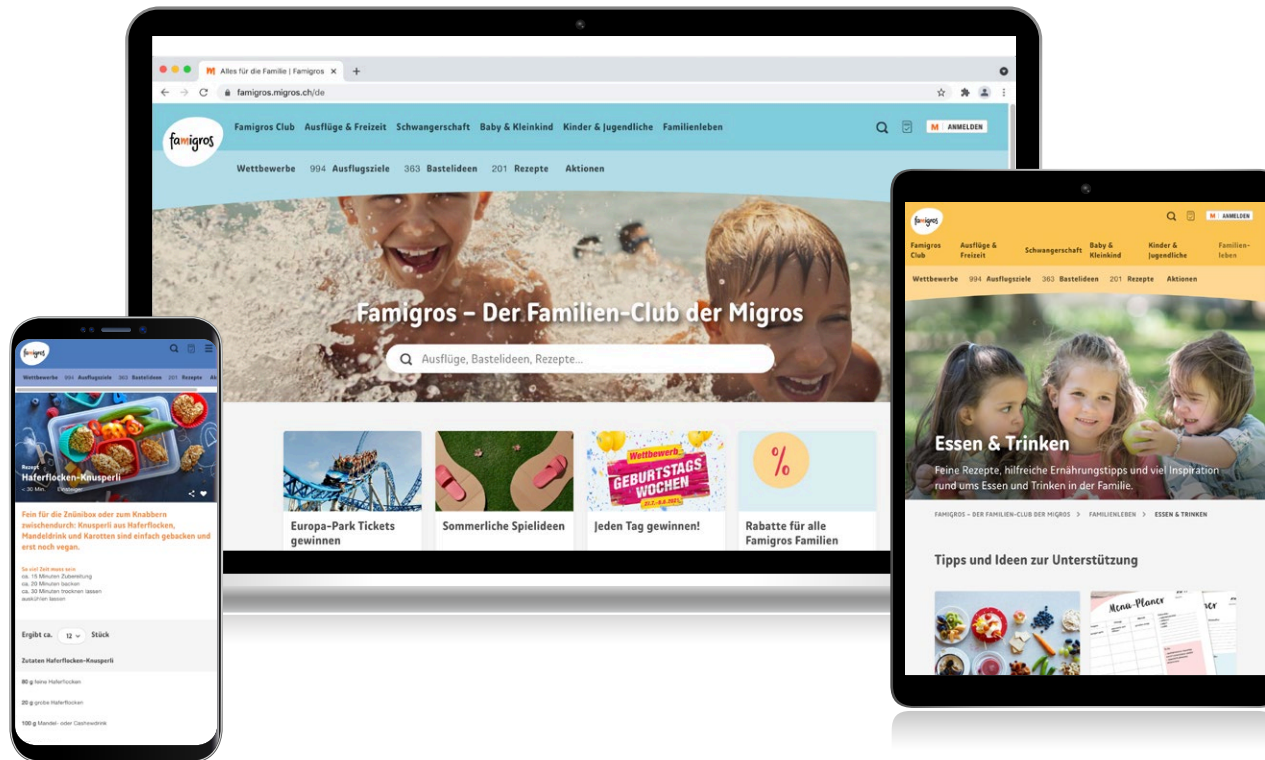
Alles für die Familie | Famigros ×
famigros.migros.ch/de

famigros

Famigros Club Ausflüge & Freizeit Schwangerschaft Baby & Kleinkind Kinder & Jugendliche Familienleben

ANMELDEN

Wettbewerbe 994 Ausflugsziele 363 Bastelideen 201 Rezepte Aktionen

Famigros – Der Familien-Club der Migros

Ausflüge, Bastelideen, Rezepte...

Europa-Park Tickets gewinnen

Sommerliche Spielideen

Wettbewerb GEBURTSTAGS WOCHEN

Jeden Tag gewinnen!

%

Rabatte für alle Famigros Familien

famigros

Wettbewerbe 994 Ausflugsziele 363 Bastelideen 201 Rezepte Ak

Rezept
Haferflocken-Knusperli
< 30 Min. Einsteiger

Fein für die Znünibox oder zum Knabbern zwischendurch: Knusperli aus Haferflocken, Mandeldrink und Karotten sind einfach gebacken und erst noch vegan.

So viel Zeit muss sein
ca. 15 Minuten Zubereitung
ca. 20 Minuten backen
ca. 30 Minuten trocknen lassen
auskühlen lassen

Ergibt ca. 12 Stück

Zutaten Haferflocken-Knusperli

80 g feine Haferflocken

20 g grobe Haferflocken

100 g Mandel- oder Cashewdrink

famigros

ANMELDEN

Famigros Club Ausflüge & Freizeit Schwangerschaft Baby & Kleinkind Kinder & Jugendliche Familienleben

Wettbewerbe 994 Ausflugsziele 363 Bastelideen 201 Rezepte Aktionen

Essen & Trinken

Feine Rezepte, hilfreiche Ernährungstipps und viel Inspiration rund ums Essen und Trinken in der Familie.

FAMIGROS – DER FAMILIEN-CLUB DER MIGROS > FAMILIENLEBEN > ESSEN & TRINKEN

Tipps und Ideen zur Unterstützung

Menu-Planer